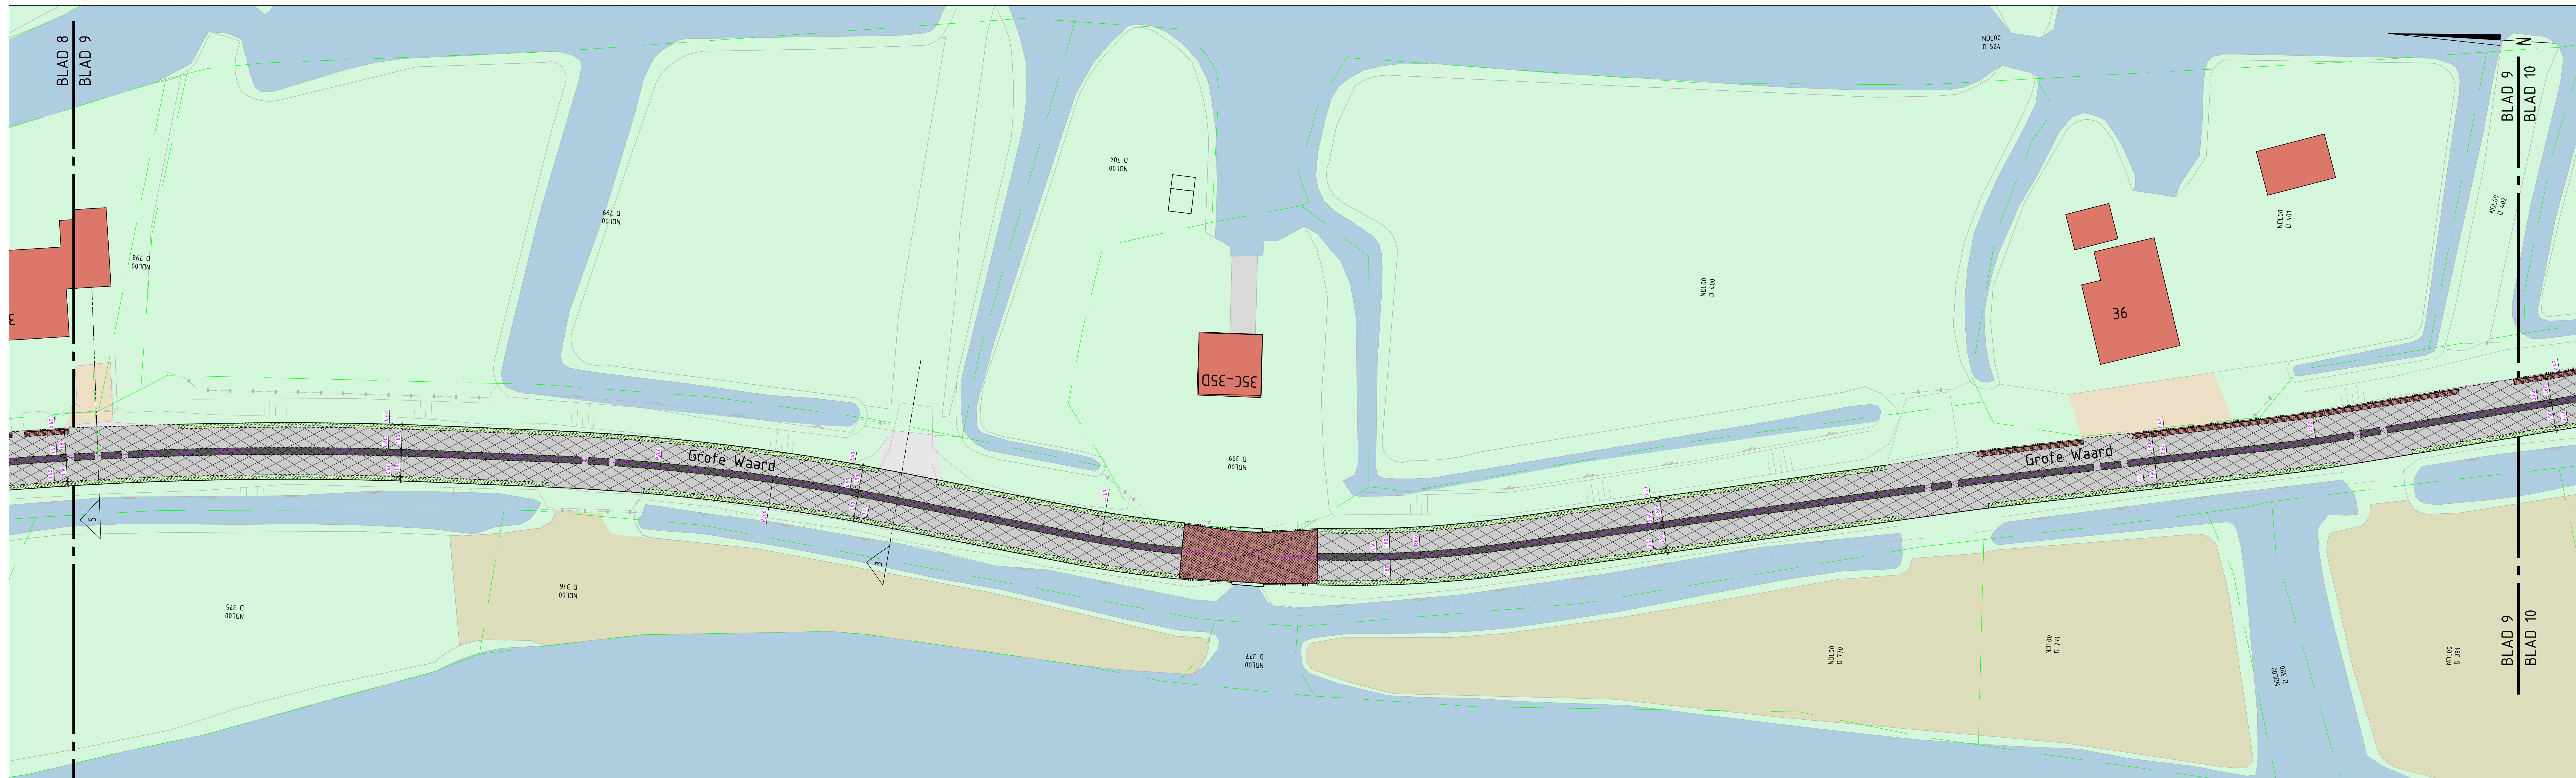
BLAD 8
BLAD 9

NDL00
D 524

N

BLAD 9
BLAD 10

NDL00
D 784

NDL00
D 799

NDL00
D 798

NDL00
D 400

NDL00
D 401

NDL00
D 402

36

35C-35D

NDL00
D 399

Grote Waard

Grote Waard

5

3

NDL00
D 376

NDL00
D 375

NDL00
D 377

NDL00
D 770

NDL00
D 771

NDL00
D 380

NDL00
D 381

BLAD 9
BLAD 10